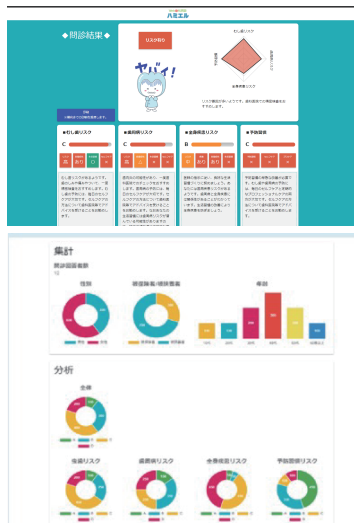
ハミエル

◆問診結果◆

リスク傾向

ヤバイ!

むし歯リスク

歯周病リスク

全身疾患リスク

■むし歯リスク

C

■歯周病リスク

C

■全身疾患リスク

B

■予防意識

C

集計

性別

喫煙経験/喫煙習慣

年代

分析

全体

むし歯リスク

歯周病リスク

全身疾患リスク

予防意識リスク